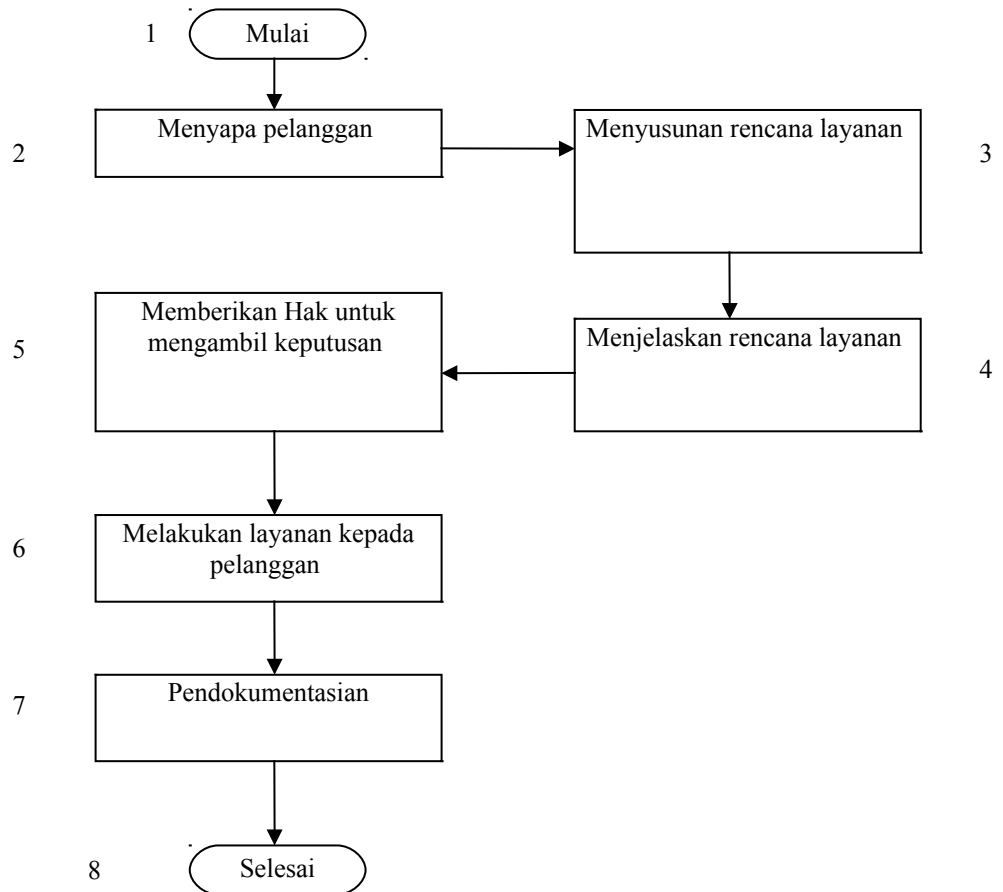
1 Mulai

2 Menyapa pelanggan

Menyusunan rencana layanan 3

Menjelaskan rencana layanan 4

5 Memberikan Hak untuk mengambil keputusan

6 Melakukan layanan kepada pelanggan

7 Pendokumentasian

8 Selesai